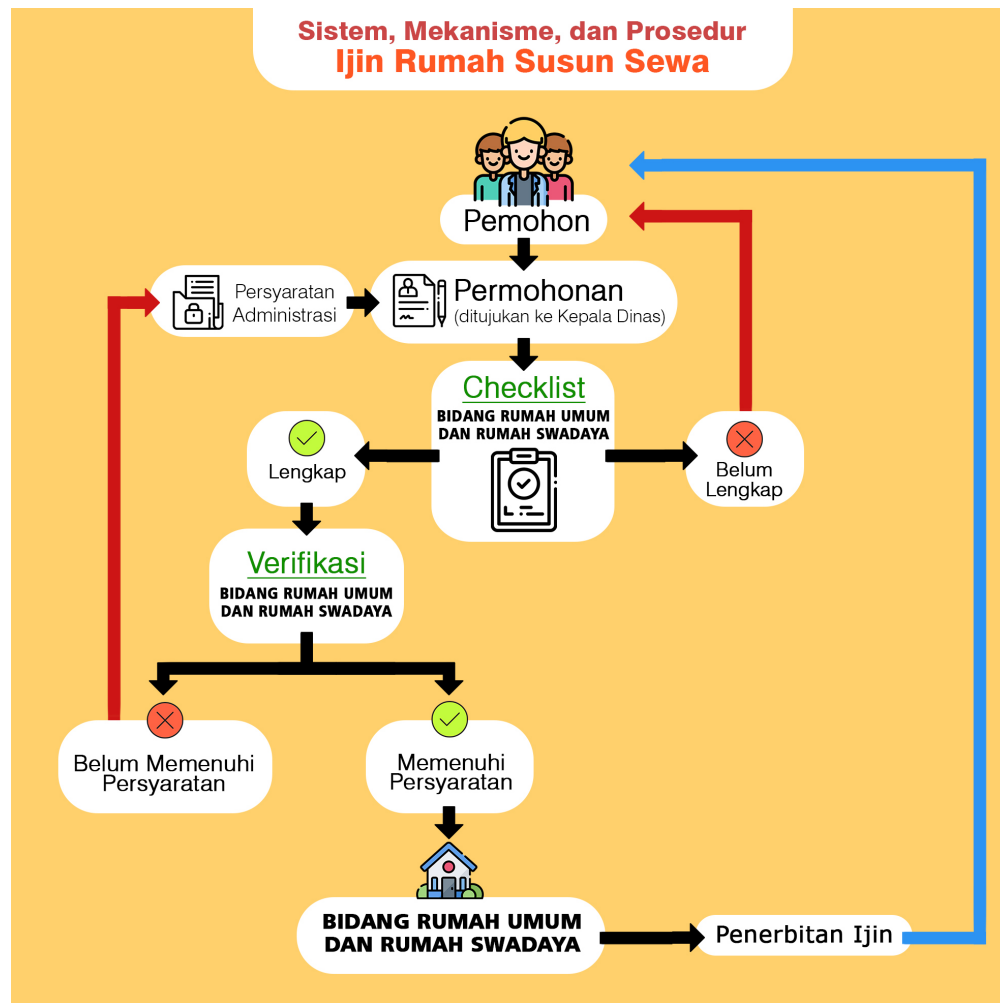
Sistem, Mekanisme, dan Prosedur
Ijin Rumah Susun Sewa

Pemohon

Persyaratan Administrasi

Permohonan
(ditujukan ke Kepala Dinas)

Checklist
BIDANG RUMAH UMUM DAN RUMAH SWADAYA

Lengkap

Belum Lengkap

Verifikasi
BIDANG RUMAH UMUM DAN RUMAH SWADAYA

Belum Memenuhi Persyaratan

Memenuhi Persyaratan

BIDANG RUMAH UMUM DAN RUMAH SWADAYA

Penerbitan Ijin